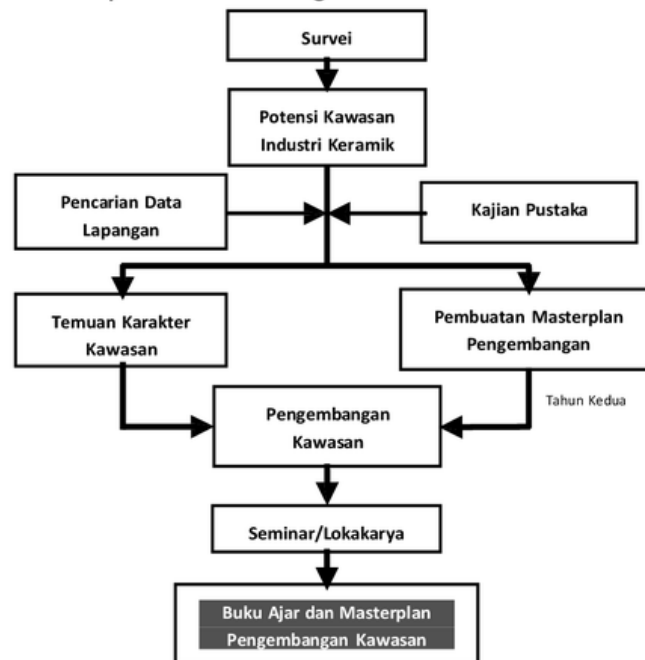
Survei

Potensi Kawasan Industri Keramik

Pencarian Data Lapangan

Kajian Pustaka

Temuan Karakter Kawasan

Pembuatan Masterplan Pengembangan

Tahun Kedua

Pengembangan Kawasan

Seminar/Lokakarya

Buku Ajar dan Masterplan Pengembangan Kawasan